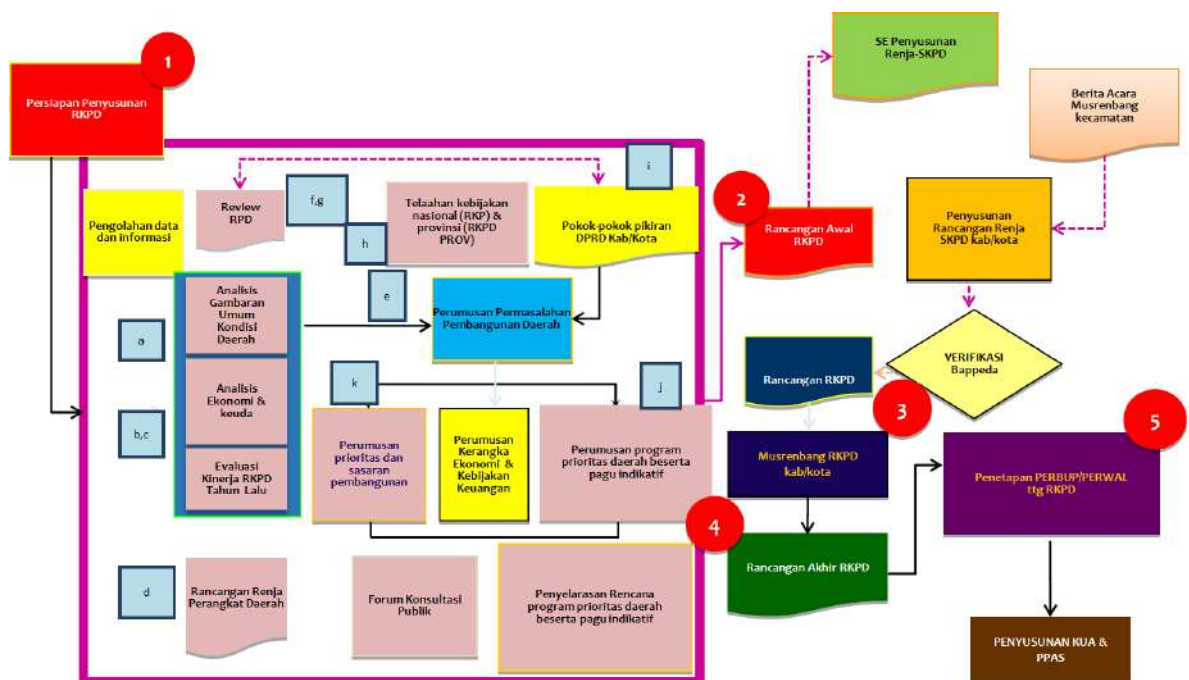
1

Persiapan Penyusunan RKPD

Pengolahan data dan informasi

Review RPD

f,g

h

Telaahan kebijakan nasional (RKP) & provinsi (RKPD PROV)

i

Pokok-pokok pikiran DPRD Kab/Kota

e

a

b,c

Analisis Gambaran Umum Kondisi Daerah

Analisis Ekonomi & keuda

Evaluasi Kinerja RKPD Tahun Lalu

Perumusan Permasalahan Pembangunan Daerah

k

j

Perumusan prioritas dan sasaran pembangunan

Perumusan Kerangka Ekonomi & Kebijakan Keuangan

Perumusan program prioritas daerah beserta pagu indikatif

d

Rancangan Renja Perangkat Daerah

Forum Konsultasi Publik

Penyelarasan Rencana program prioritas daerah beserta pagu indikatif

SE Penyusunan Renja-SKPD

Berita Acara Musrenbang kecamatan

2

Rancangan Awal RKPD

Penyusunan Rancangan Renja SKPD kab/kota

VERIFIKASI Bappeda

Rancangan RKPD

3

Musrenbang RKPD kab/kota

4

Rancangan Akhir RKPD

5

Penetapan PERBUP/PERWAL ttg RKPD

PENYUSUNAN KUA & PPAS